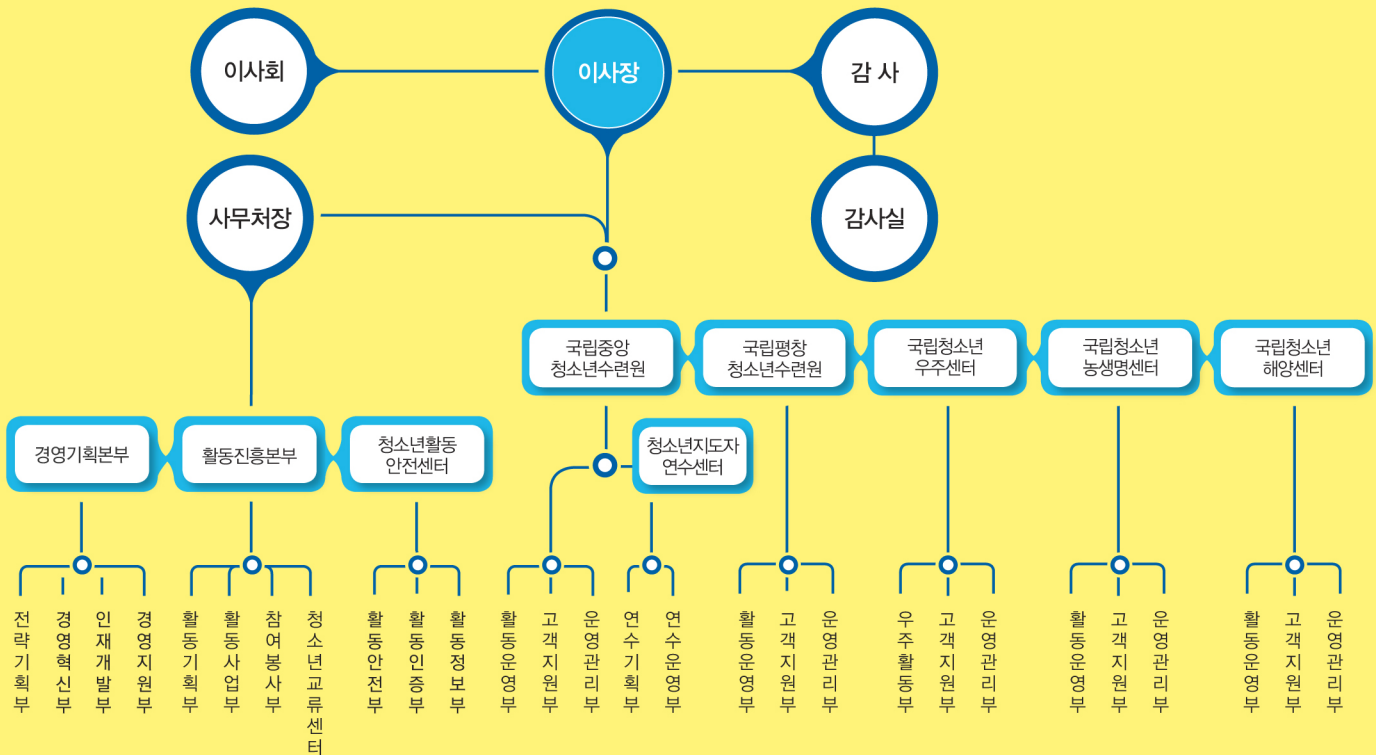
이사회

이사장

감 사

사무처장

감사실

국립중앙 청소년수련원

국립평창 청소년수련원

국립청소년 우주센터

국립청소년 농생명센터

국립청소년 해양센터

경영기획본부

활동진흥본부

청소년활동 안전센터

청소년지도자 연수센터

전략기획부
경영혁신부
인재개발부
경영지원부

활동기획부
활동사업부
참여봉사부
청소년교류센터

활동안전부
활동인증부
활동정보부

활동운영부
고객지원부
운영관리부

연수기획부
연수운영부

활동운영부
고객지원부
운영관리부

우주활동부
고객지원부
운영관리부

활동운영부
고객지원부
운영관리부

활동운영부
고객지원부
운영관리부